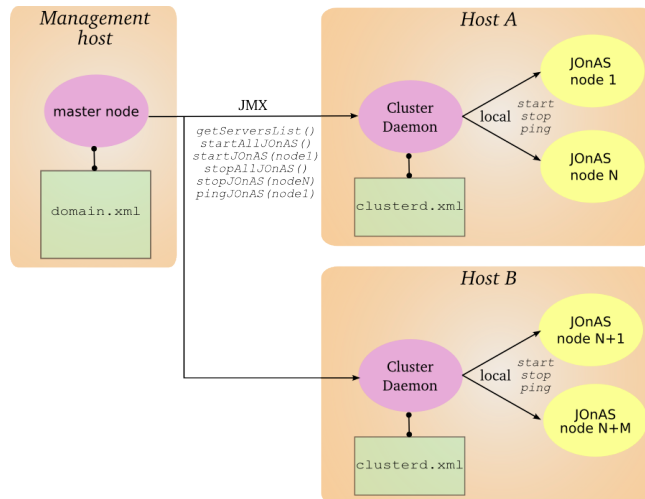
Management host

master node

domain.xml

JMX

getServersList()
startAllJOnAS()
startJOnAS(node1)
stopAllJOnAS()
stopJOnAS(nodeN)
pingJOnAS(node1)

Host A

Cluster Daemon

clusterd.xml

local

start
stop
ping

JOnAS node 1

JOnAS node N

Host B

Cluster Daemon

clusterd.xml

local

start
stop
ping

JOnAS node N+1

JOnAS node N+M